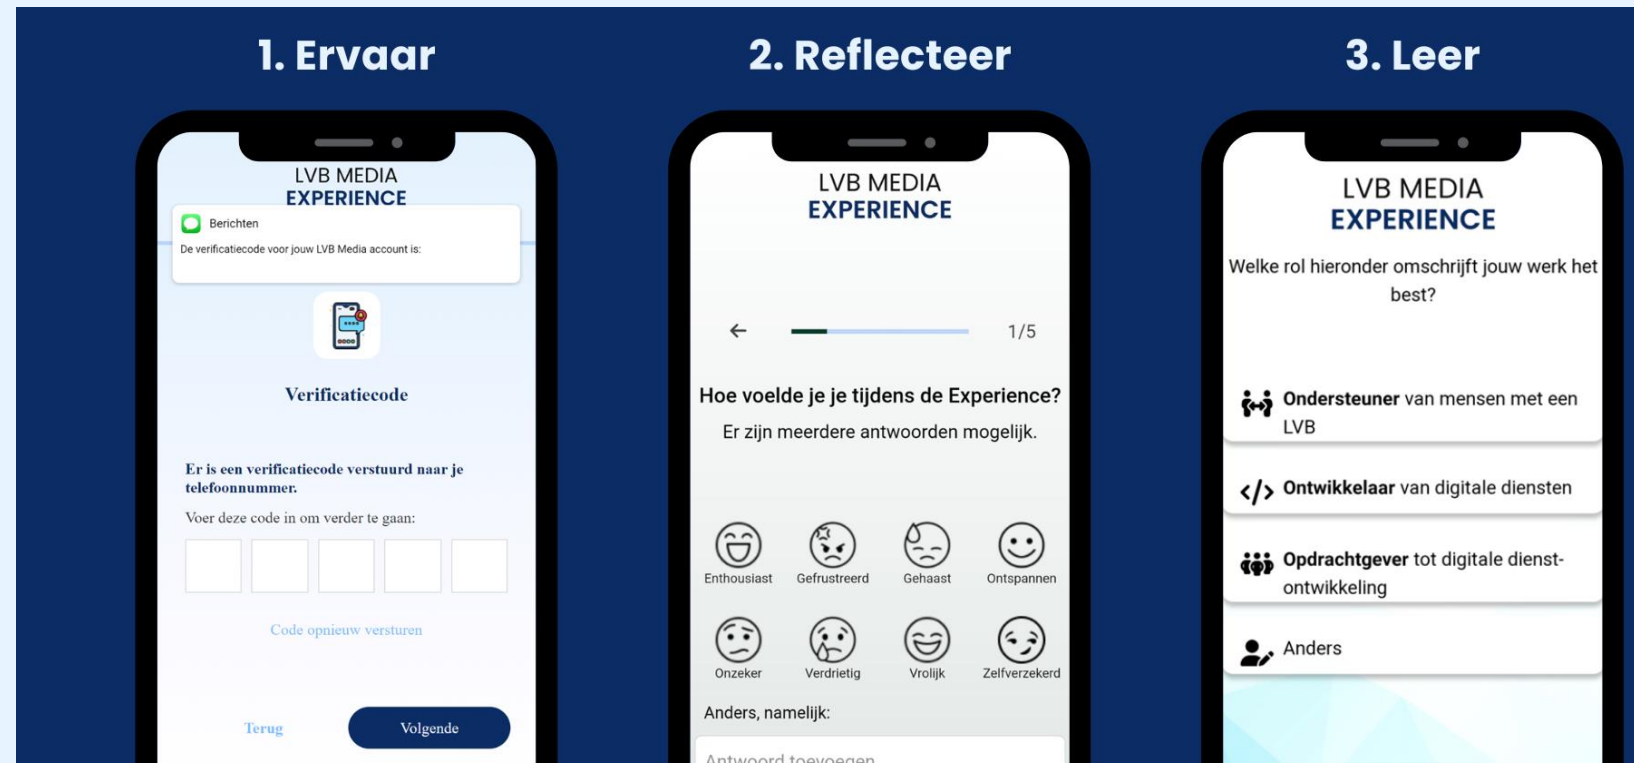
1. Ervaar

LVB MEDIA
EXPERIENCE

Berichten
De verificatiecode voor jouw LVB Media account is:

Verificatiecode

Er is een verificatiecode verstuurd naar je telefoonnummer.

Voer deze code in om verder te gaan:

Code opnieuw versturen

Terug

Volgende

2. Reflecteer

LVB MEDIA
EXPERIENCE

←

1/5

Hoe voelde je je tijdens de Experience?

Er zijn meerdere antwoorden mogelijk.

Enthousiast
Gefrustreerd
Gehaast
Ontspannen
Onzeker
Verdrietig
Vrolijk
Zelfverzekerd

Anders, namelijk:

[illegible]

3. Leer

LVB MEDIA
EXPERIENCE

Welke rol hieronder omschrijft jouw werk het best?

Ondersteuner van mensen met een LVB

</> Ontwikkelaar van digitale diensten

Opdrachtgever tot digitale dienstontwikkeling

Anders